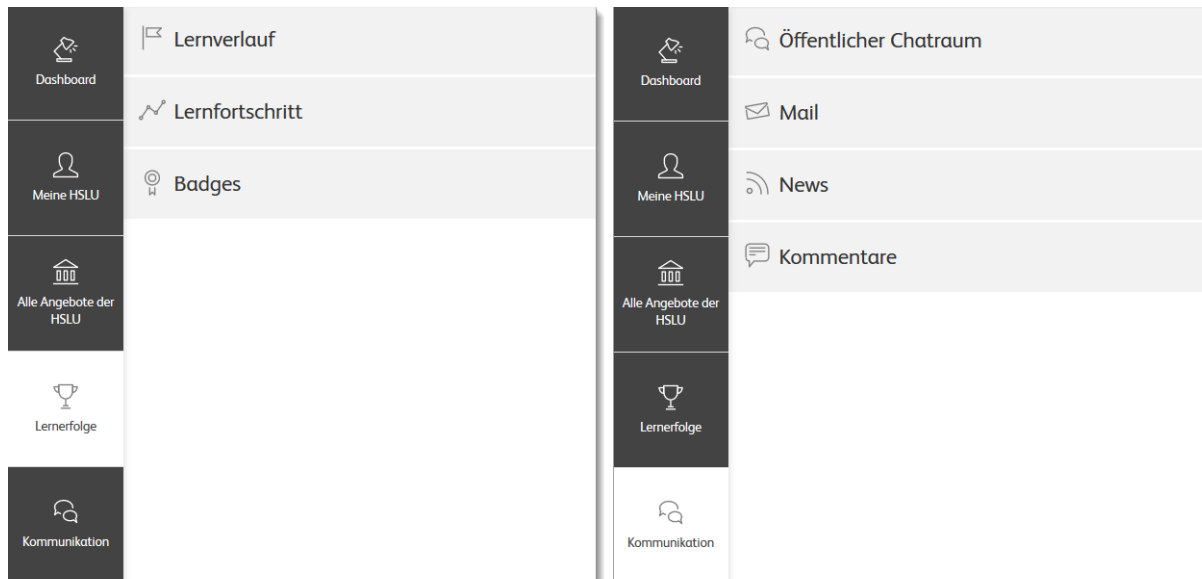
Dashboard

Meine HSLU

Alle Angebote der HSLU

Lernerfolge

Kommunikation

Lernverlauf

Lernfortschritt

Badges

Dashboard

Meine HSLU

Alle Angebote der HSLU

Lernerfolge

Kommunikation

Öffentlicher Chatraum

Mail

News

Kommentare